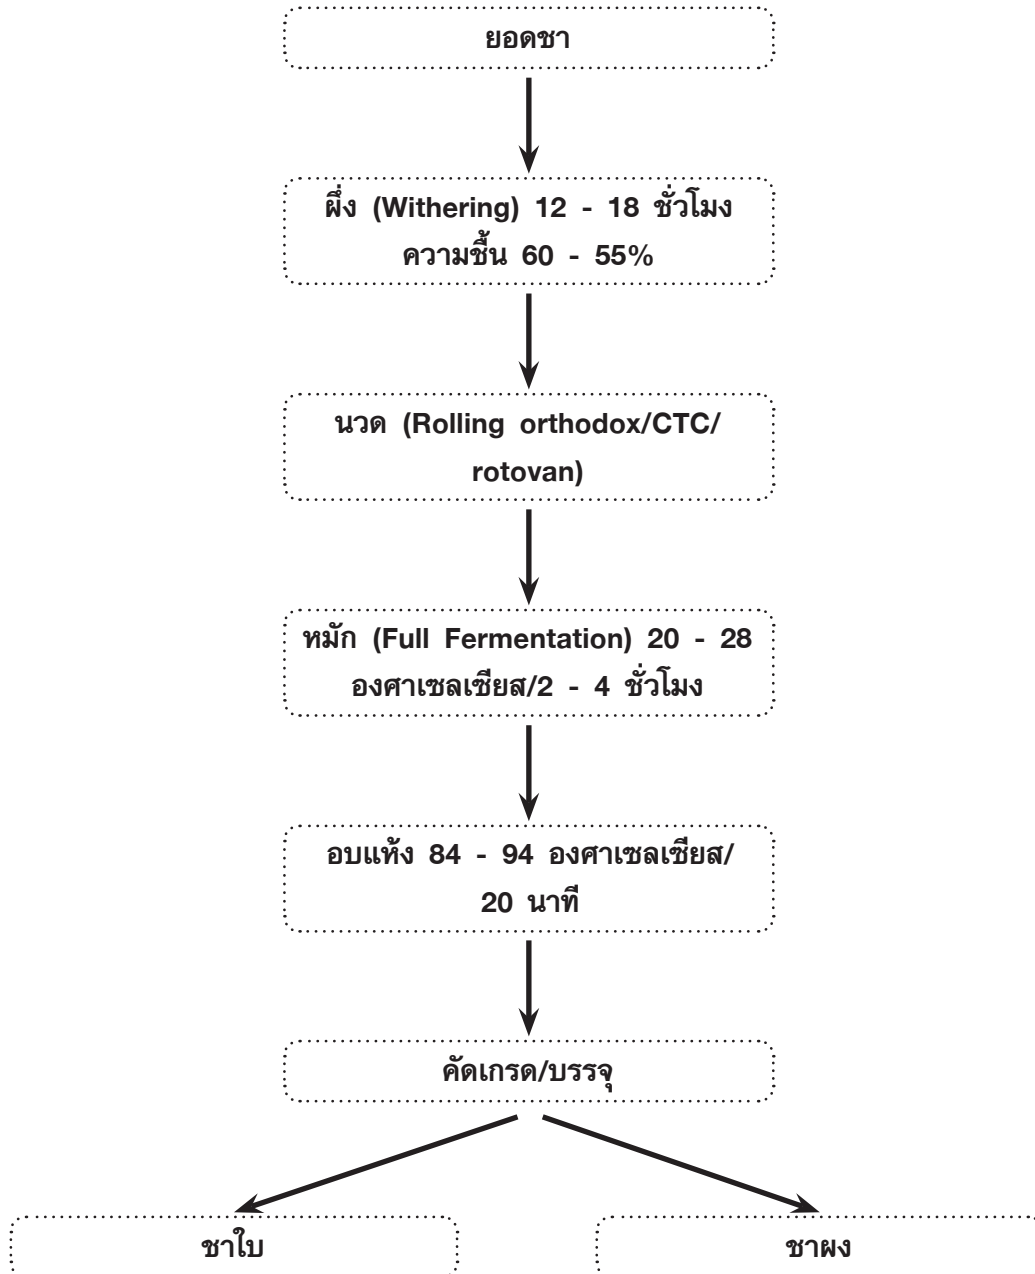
ยอดชา

ผึ่ง (Withering) 12 - 18 ชั่วโมง ความชื้น 60 - 55%

นวด (Rolling orthodox/CTC/ rotovan)

หมัก (Full Fermentation) 20 - 28 องศาเซลเซียส/2 - 4 ชั่วโมง

อบแห้ง 84 - 94 องศาเซลเซียส/ 20 นาที

คัดเกรด/บรรจุ

ชาใบ

ชาผง